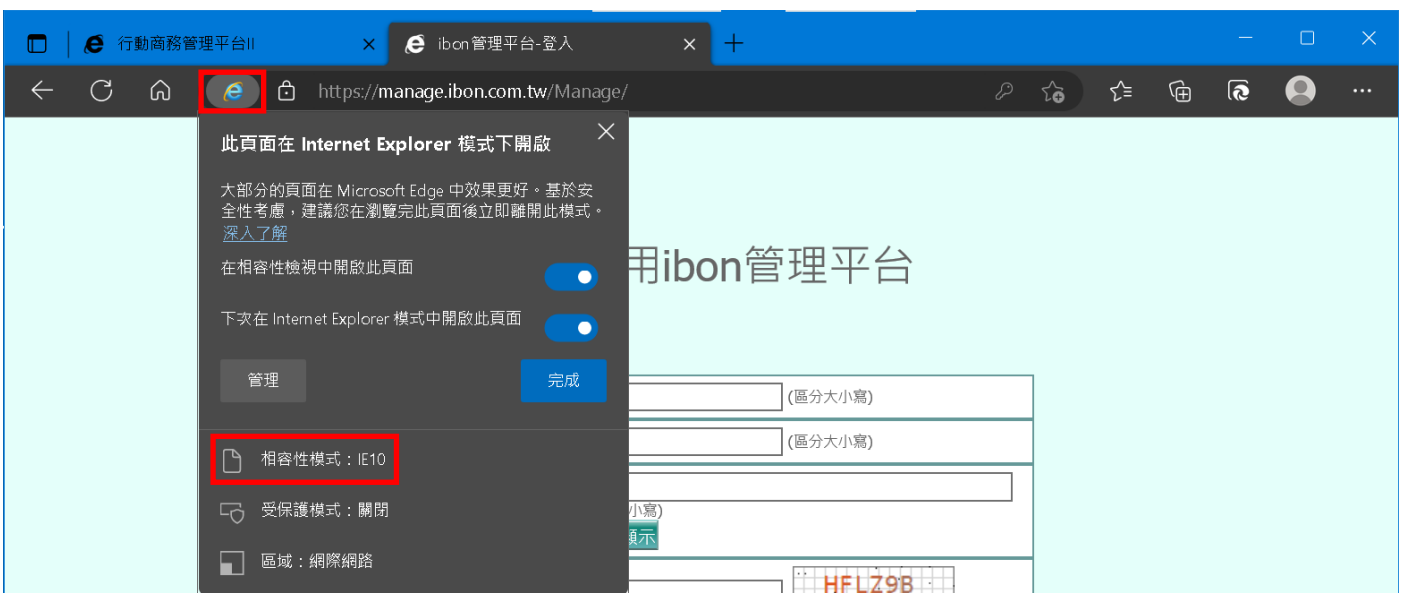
行動商務管理平台II
ibon管理平台-登入
+
https://manage.ibon.com.tw/Manage/

此頁面在 Internet Explorer 模式下開啟

大部分的頁面在 Microsoft Edge 中效果更好。基於安全性考慮，建議您在瀏覽完此頁面後立即離開此模式。
深入了解

在相容性檢視中開啟此頁面

下次在 Internet Explorer 模式中開啟此頁面

管理

完成

相容性模式：IE10

受保護模式：關閉

區域：網際網路

用ibon管理平台

(區分大小寫)

(區分大小寫)

小寫)

顯示

HFLZ9B